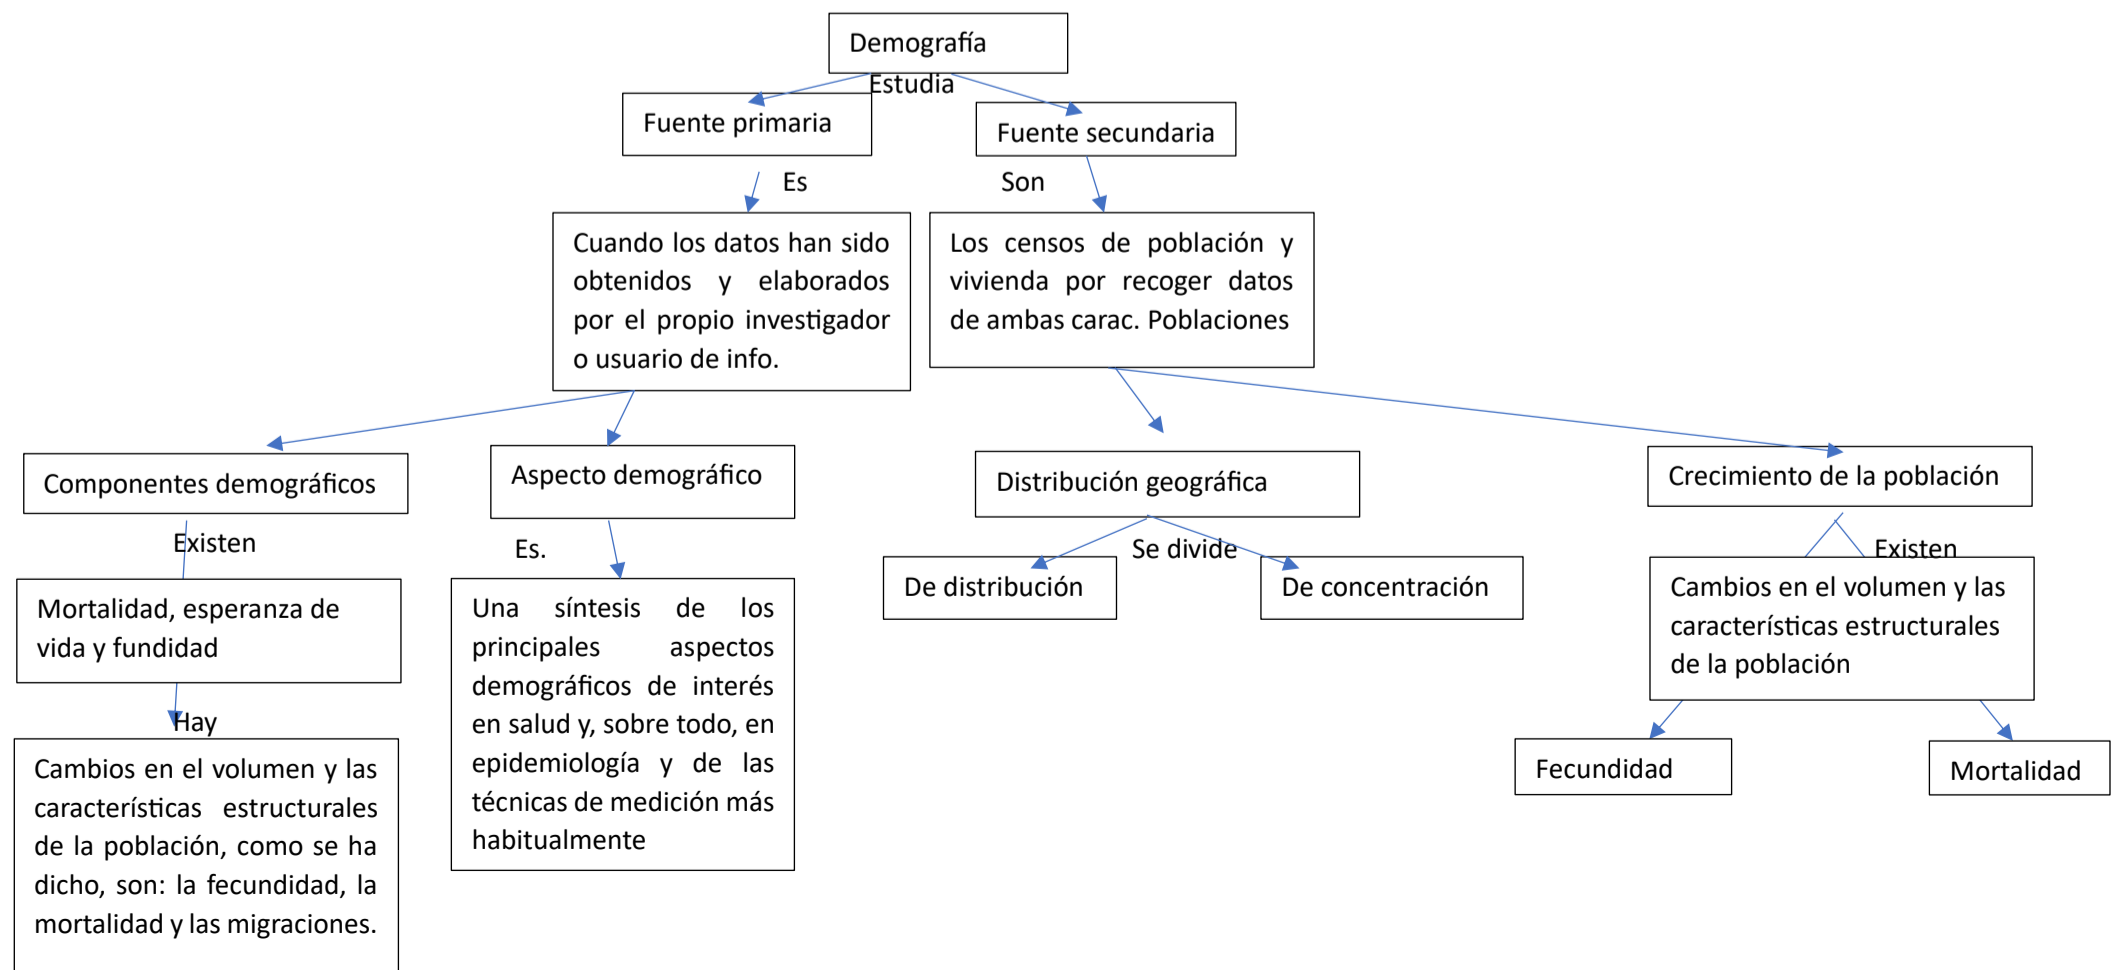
Demografía

Estudia

Fuente primaria

Fuente secundaria

Es

Son

Cuando los datos han sido obtenidos y elaborados por el propio investigador o usuario de info.

Los censos de población y vivienda por recoger datos de ambas carac. Poblaciones

Componentes demográficos

Aspecto demográfico

Distribución geográfica

Crecimiento de la población

Existen

Es.

Se divide

Existen

Mortalidad, esperanza de vida y fundidad

Una síntesis de los principales aspectos demográficos de interés en salud y, sobre todo, en epidemiología y de las técnicas de medición más habitualmente

De distribución

De concentración

Cambios en el volumen y las características estructurales de la población

Hay

Cambios en el volumen y las características estructurales de la población, como se ha dicho, son: la fecundidad, la mortalidad y las migraciones.

Fecundidad

Mortalidad